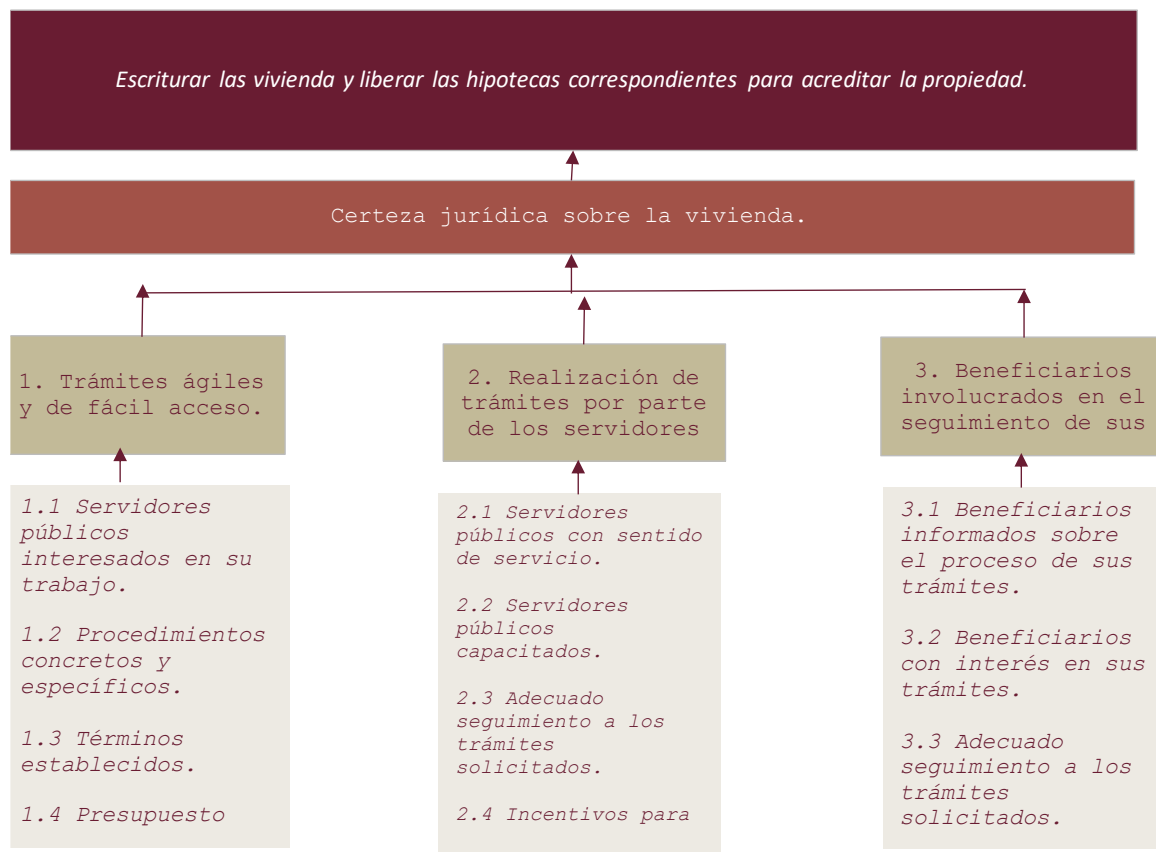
Escriturar las vivienda y liberar las hipotecas correspondientes para acreditar la propiedad.

Certeza jurídica sobre la vivienda.

1. Trámites ágiles y de fácil acceso.

2. Realización de trámites por parte de los servidores

3. Beneficiarios involucrados en el seguimiento de sus

1.1 Servidores públicos interesados en su trabajo.

1.2 Procedimientos concretos y específicos.

1.3 Términos establecidos.

1.4 Presupuesto

2.1 Servidores públicos con sentido de servicio.

2.2 Servidores públicos capacitados.

2.3 Adecuado seguimiento a los trámites solicitados.

2.4 Incentivos para

3.1 Beneficiarios informados sobre el proceso de sus trámites.

3.2 Beneficiarios con interés en sus trámites.

3.3 Adecuado seguimiento a los trámites solicitados.